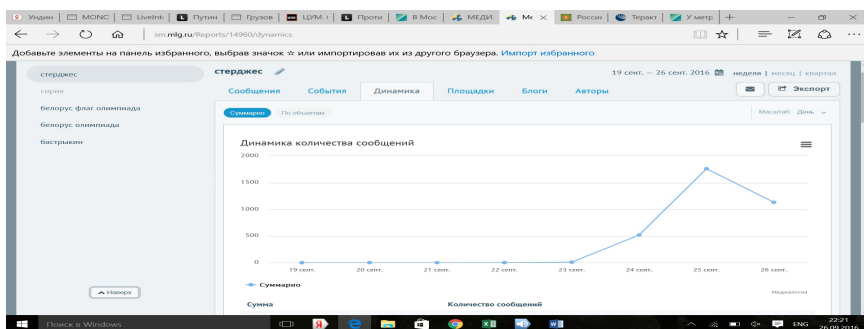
Ундин | MONC | LiveInt | Путин | Грузов | ЦУМ | Прот | В Мос | МЕДИ | Ме × | Росси | Теракт | У метр | +

sm.mlg.ru/Reports/14960/dynamics

Добавьте элементы на панель избранного, выбрав значок ☆ или импортировав их из другого браузера. Импорт избранного

стерджес
сирия
белорус флаг олимпиада
белорус олимпиада
бастрыкин

стерджес

19 сент. – 26 сент. 2016 неделя | месяц | квартал

Сообщения События Динамика Площадки Блоги Авторы

Экспорт

Суммарно По объектам

Масштаб: День

Динамика количества сообщений

2000
1500
1000
500
0

19 сент. 20 сент. 21 сент. 22 сент. 23 сент. 24 сент. 25 сент. 26 сент.

Суммарно

Медиалогия

Наверх

Сумма Количество сообщений

Поиск в Windows

ENG 22:21 26.09.2016